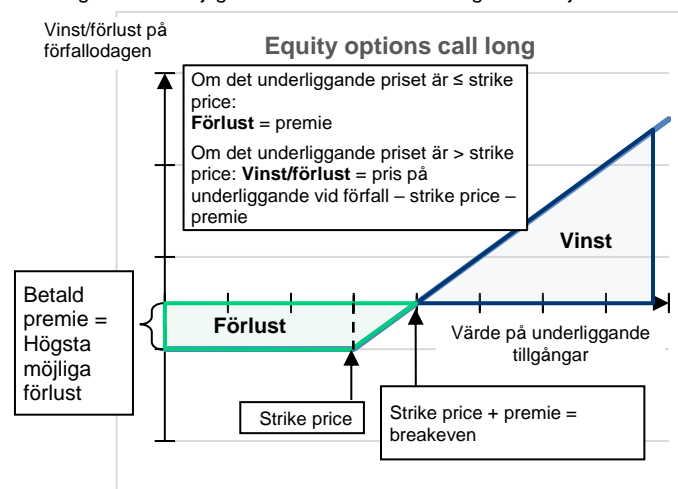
Vinst/förlust på förfallodagen

Equity options call long

Om det underliggande priset är ≤ strike price:
**Förlust** = premie

Om det underliggande priset är > strike price: **Vinst/förlust** = pris på underliggande vid förfall – strike price – premie

Vinst

Betald premie = Högsta möjliga förlust

Förlust

Värde på underliggande tillgångar

Strike price

Strike price + premie = breakeven